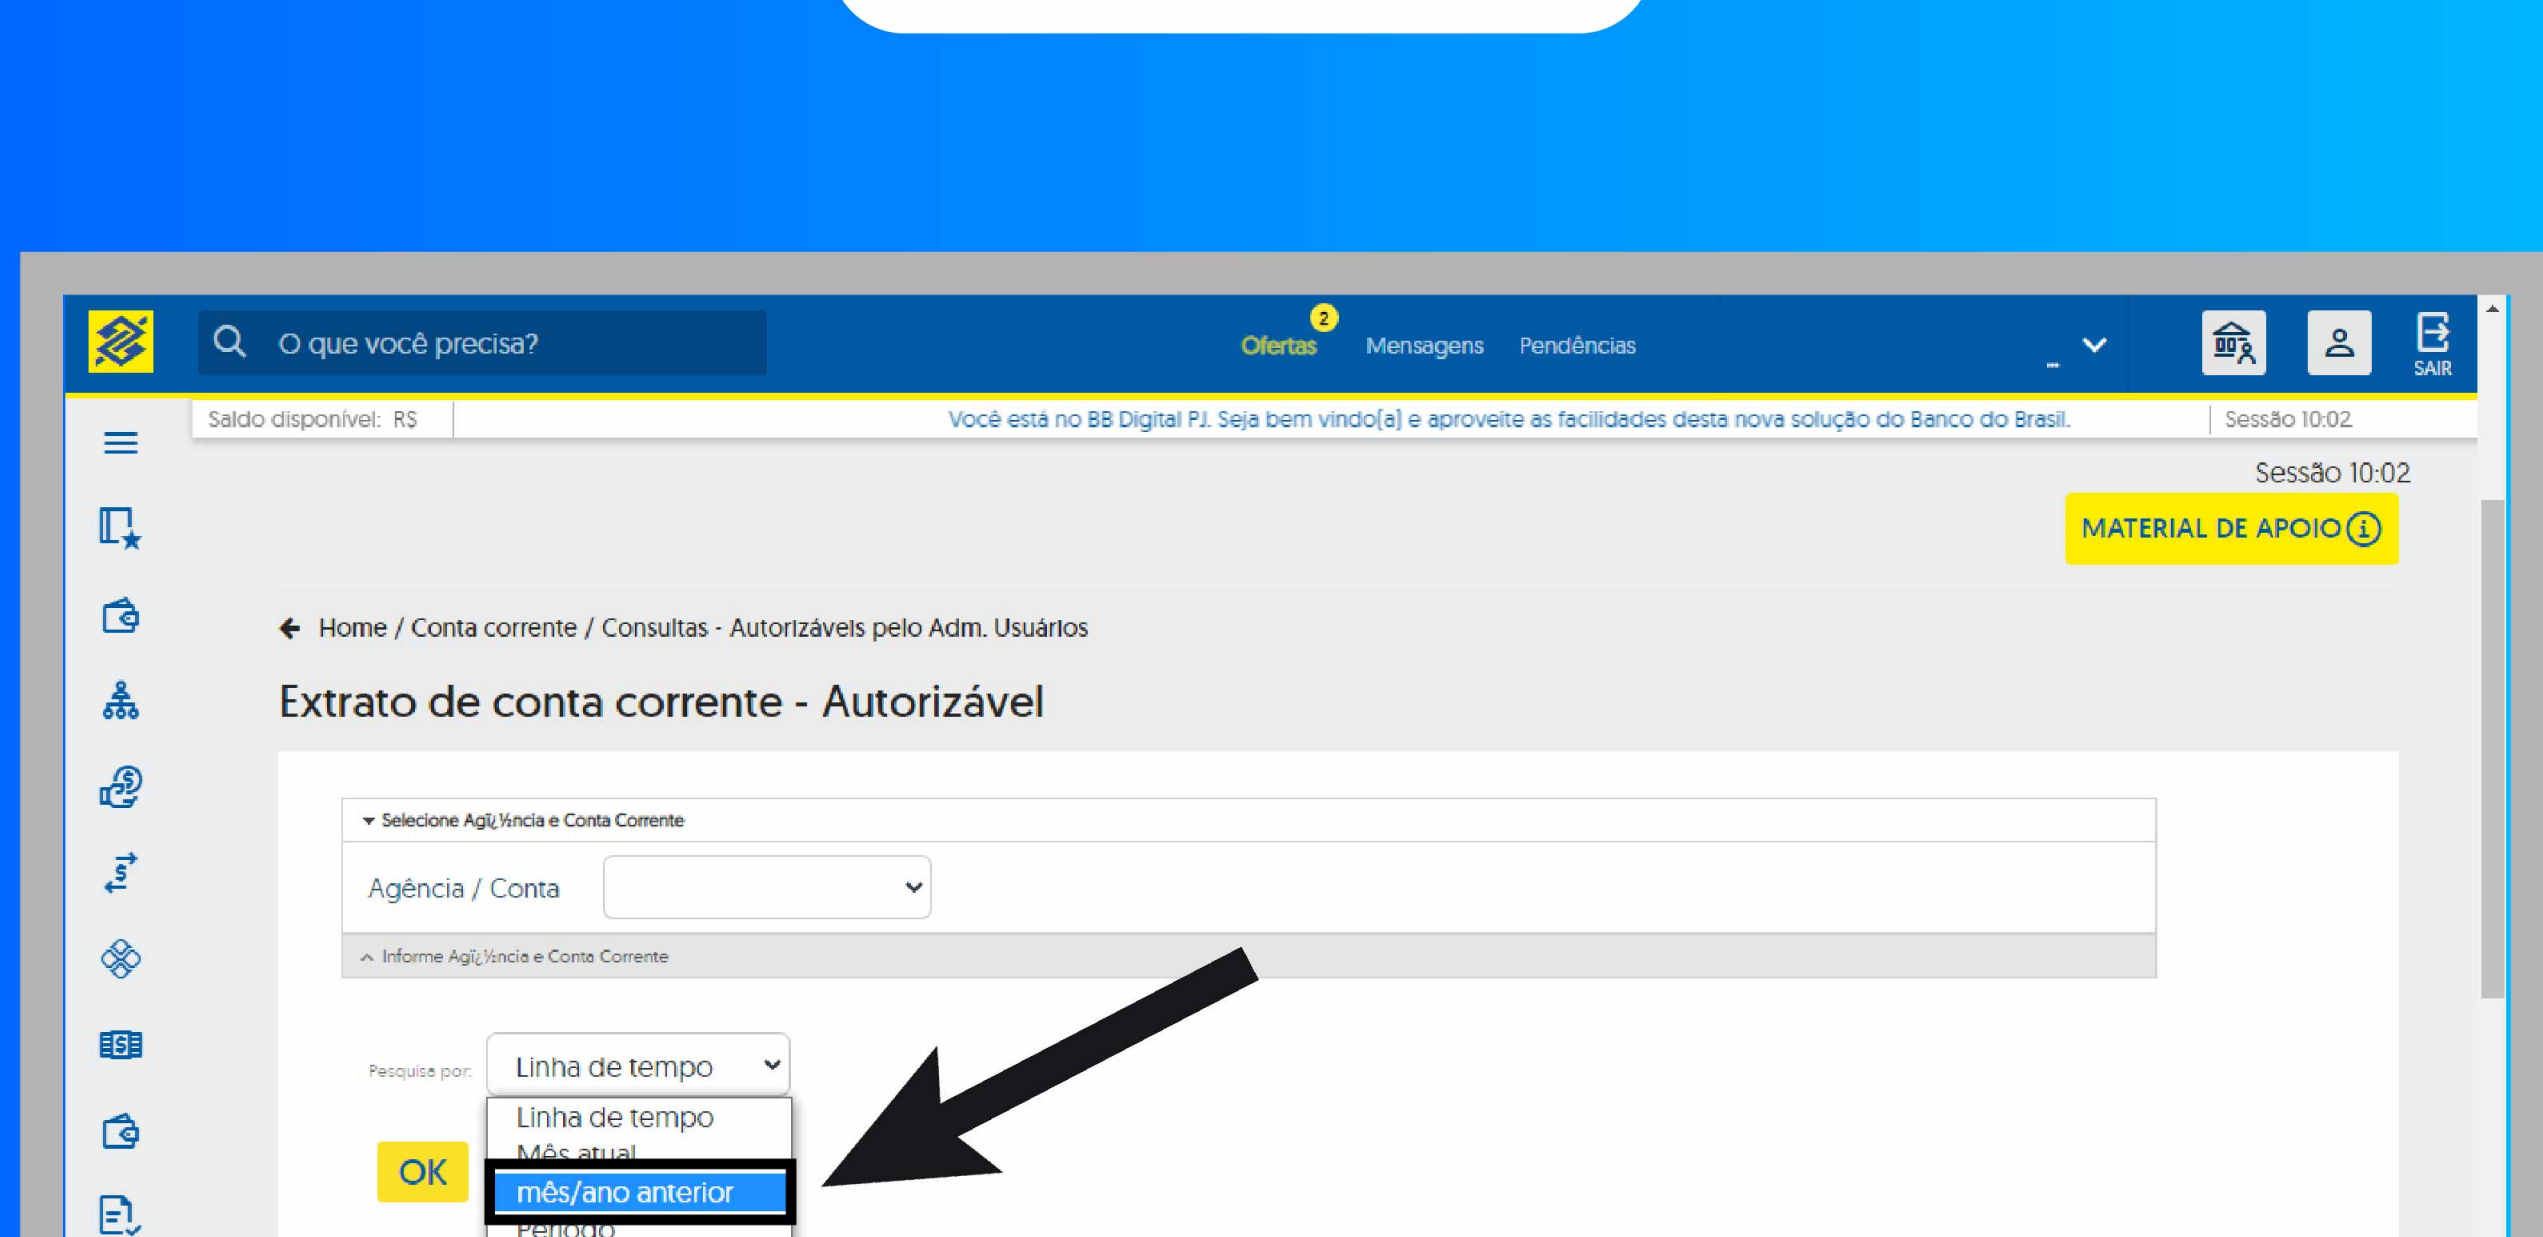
O que você precisa?

2
Ofertas Mensagens Pendências

SAIR

Saldo disponível: R$

Você está no BB Digital PJ. Seja bem vindo[a] e aproveite as facilidades desta nova solução do Banco do Brasil.

Sessão 10:02

Sessão 10:02

MATERIAL DE APOIO

Home / Conta corrente / Consultas - Autorizáveis pelo Adm. Usuários

Extrato de conta corrente - Autorizável

Selecione Agï¿½ncia e Conta Corrente

Agência / Conta

Informe Agï¿½ncia e Conta Corrente

Pesquisa por:

Linha de tempo

Linha de tempo
Mês atual
mês/ano anterior
Período

OK